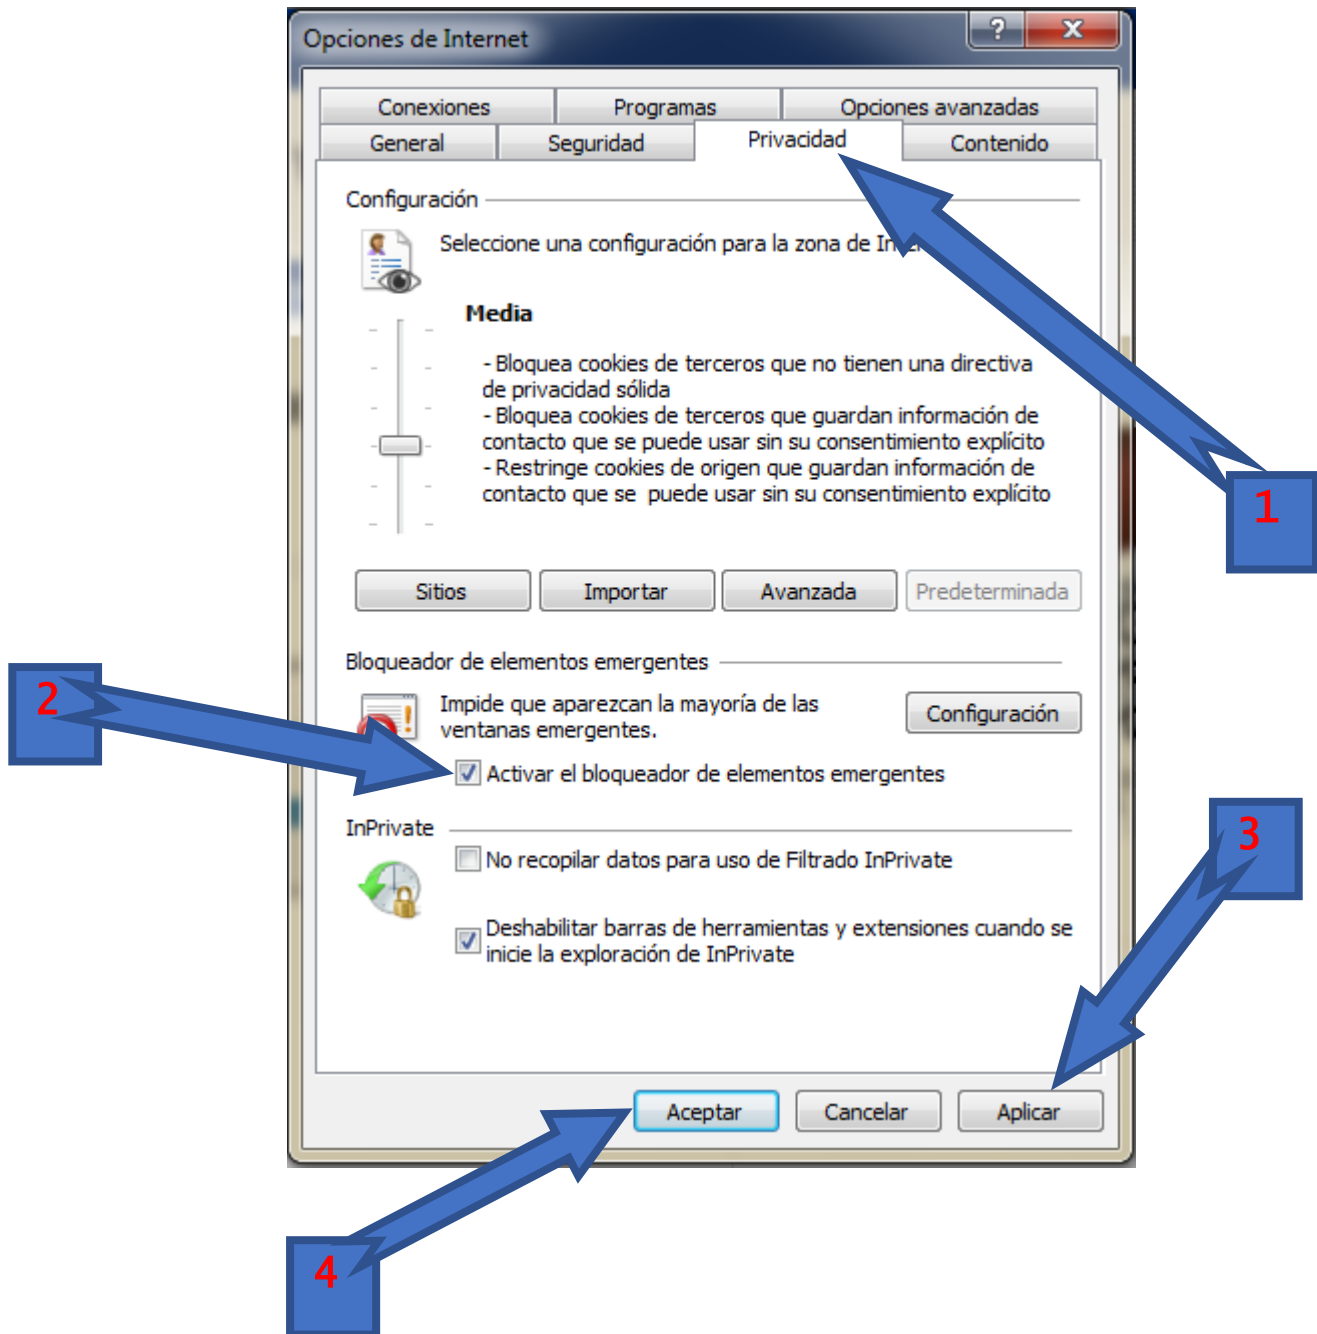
Opciones de Internet

?

X

Conexiones

Programas

Opciones avanzadas

General

Seguridad

Privacidad

Contenido

Configuración

Seleccione una configuración para la zona de In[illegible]

Media

- Bloquea cookies de terceros que no tienen una directiva de privacidad sólida
- Bloquea cookies de terceros que guardan información de contacto que se puede usar sin su consentimiento explícito
- Restringe cookies de origen que guardan información de contacto que se puede usar sin su consentimiento explícito

Sitios

Importar

Avanzada

Predeterminada

Bloqueador de elementos emergentes

Impide que aparezcan la mayoría de las ventanas emergentes.

Configuración

Activar el bloqueador de elementos emergentes

InPrivate

No recopilar datos para uso de Filtrado InPrivate

Deshabilitar barras de herramientas y extensiones cuando se inicie la exploración de InPrivate

Aceptar

Cancelar

Aplicar

1

2

3

4